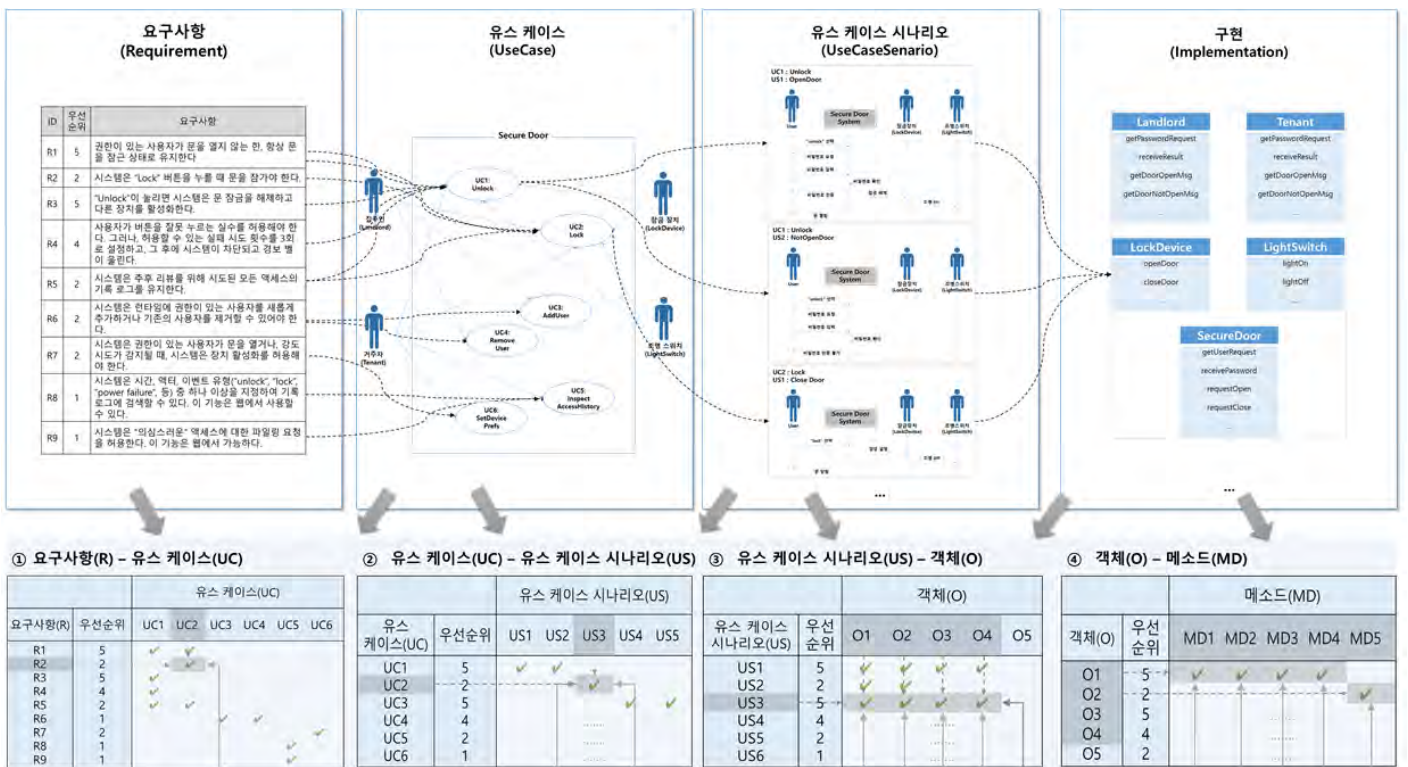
요구사항
(Requirement)

| ID | 우선순위 | 요구사항 |
|---|---|---|
| R1 | 5 | 권한이 있는 사용자가 문을 열지 않는 한, 항상 문을 잠근 상태로 유지한다 |
| R2 | 2 | 시스템은 "Lock" 버튼을 누를 때 문을 잠가야 한다. |
| R3 | 5 | "Unlock"이 눌리면 시스템은 문 잠금을 해제하고 다른 장치를 활성화한다. |
| R4 | 4 | 사용자가 버튼을 잘못 누르는 실수를 허용해야 한다. 그러나, 허용할 수 있는 실패 시도 횟수를 3회로 설정하고, 그 후에 시스템이 차단되고 경보 벨이 울린다. |
| R5 | 2 | 시스템은 추후 리뷰를 위해 시도된 모든 액세스의 기록 로그를 유지한다. |
| R6 | 2 | 시스템은 런타임에 권한이 있는 사용자를 새롭게 추가하거나 기존의 사용자를 제거할 수 있어야 한다. |
| R7 | 2 | 시스템은 권한이 있는 사용자가 문을 열거나, 강도 시도가 감지될 때, 시스템은 장치 활성화를 허용해야 한다. |
| R8 | 1 | 시스템은 시간, 액터, 이벤트 유형("unlock", "lock", "power failure", 등) 중 하나 이상을 지정하여 기록 로그에 검색할 수 있다. 이 기능은 웹에서 사용할 수 있다. |
| R9 | 1 | 시스템은 "의심스러운" 액세스에 대한 파일링 요청을 허용한다. 이 기능은 웹에서 가능하다. |

유스 케이스
(UseCase)

Secure Door
집주인 (Landlord)
거주자 (Tenant)
UC1: Unlock
UC2: Lock
UC3: AddUser
UC4: Remove User
UC5: Inspect AccessHistory
UC6: SetDevice Prefs
잠금 장치 (LockDevice)
조명 스위치 (LightSwitch)

유스 케이스 시나리오
(UseCaseSenario)

UC1 : Unlock
US1 : OpenDoor
User
Secure Door System
잠금장치 (LockDevice)
조명스위치 (LightSwitch)

UC1 : Unlock
US2 : NotOpenDoor
User
Secure Door System
잠금장치 (LockDevice)
조명스위치 (LightSwitch)

UC2 : Lock
US1 : Close Door
User
Secure Door System
잠금장치 (LockDevice)
조명스위치 (LightSwitch)

...

구현
(Implementation)

Landlord
getPasswordRequest
receiveResult
getDoorOpenMsg
getDoorNotOpenMsg

Tenant
getPasswordRequest
receiveResult
getDoorOpenMsg
getDoorNotOpenMsg

LockDevice
openDoor
closeDoor

LightSwitch
lightOn
lightOff

SecureDoor
getUserRequest
receivePassword
requestOpen
requestClose

...

① 요구사항(R) – 유스 케이스(UC)

| 요구사항(R) | 우선순위 | UC1 | UC2 | UC3 | UC4 | UC5 | UC6 |
|---|---|---|---|---|---|---|---|
| R1 | 5 | ✔ | ✔ | | | | |
| R2 | 2 | | ✔ | | | | |
| R3 | 5 | ✔ | | | | | |
| R4 | 4 | ✔ | | | | | |
| R5 | 2 | ✔ | ✔ | | | | |
| R6 | 1 | | | ✔ | ✔ | | |
| R7 | 2 | | | | | | ✔ |
| R8 | 1 | | | | | ✔ | |
| R9 | 1 | | | | | ✔ | |

② 유스 케이스(UC) – 유스 케이스 시나리오(US)

| 유스 케이스(UC) | 우선순위 | US1 | US2 | US3 | US4 | US5 |
|---|---|---|---|---|---|---|
| UC1 | 5 | ✔ | ✔ | | | |
| UC2 | 2 | | | ✔ | | |
| UC3 | 5 | | | | ✔ | ✔ |
| UC4 | 4 | | | | | |
| UC5 | 2 | | | | | |
| UC6 | 1 | | | | | |

③ 유스 케이스 시나리오(US) – 객체(O)

| 유스 케이스 시나리오(US) | 우선순위 | O1 | O2 | O3 | O4 | O5 |
|---|---|---|---|---|---|---|
| US1 | 5 | ✔ | ✔ | ✔ | ✔ | |
| US2 | 2 | ✔ | ✔ | ✔ | | |
| US3 | 5 | ✔ | ✔ | ✔ | ✔ | |
| US4 | 4 | | | | | |
| US5 | 2 | | | | | |
| US6 | 1 | | | | | |

④ 객체(O) – 메소드(MD)

| 객체(O) | 우선순위 | MD1 | MD2 | MD3 | MD4 | MD5 |
|---|---|---|---|---|---|---|
| O1 | 5 | ✔ | ✔ | ✔ | ✔ | |
| O2 | 2 | | | | | ✔ |
| O3 | 5 | | | | | |
| O4 | 4 | | | | | |
| O5 | 2 | | | | | |